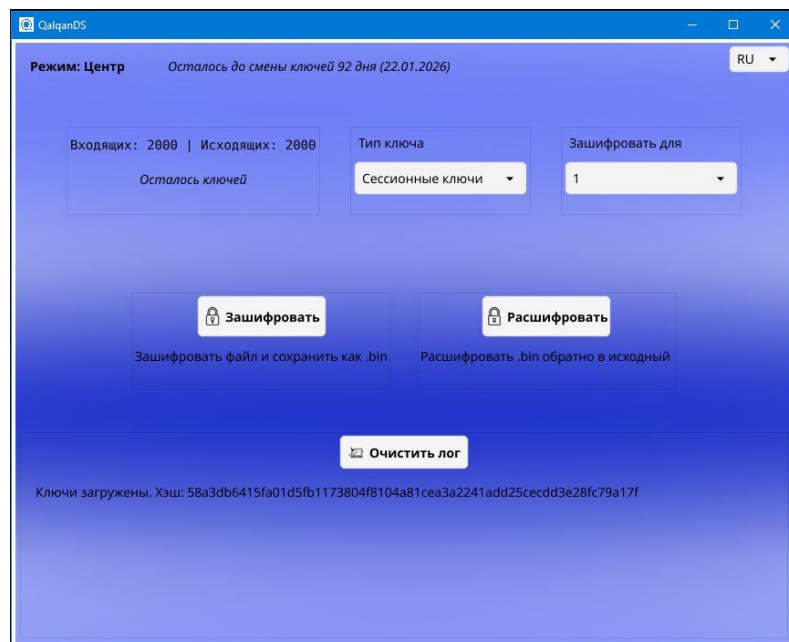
QalqanDS

Режим: Центр

Осталось до смены ключей 92 дня (22.01.2026)

RU

Входящих: 2000 | Исходящих: 2000

Осталось ключей

Тип ключа

Сессионные ключи

Зашифровать для

1

Зашифровать

Зашифровать файл и сохранить как .bin

Расшифровать

Расшифровать .bin обратно в исходный

Очистить лог

Ключи загружены. Хэш: 58a3db6415fa01d5fb1173804f8104a81cea3a2241add25cecdd3e28fc79a17f